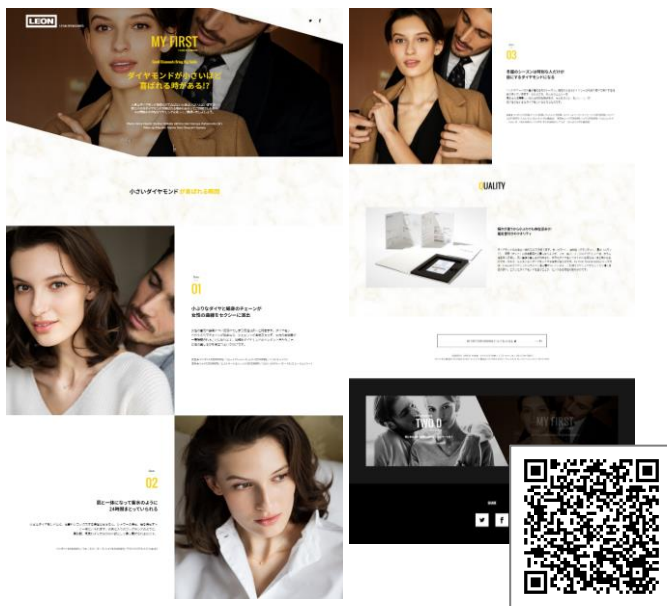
LEON

MY FIRST

ダイヤモンドが小さいほど
喜ばれる時がある!?

小さいダイヤモンド が喜ばれる瞬間

03

QUALITY

01

小ぶりなダイヤと華奢のチェーンが
女性の鎖骨をセクシーに演出

02

肌と一体になって素肌のように
24時間まといられる

TWO D

MY FIRST